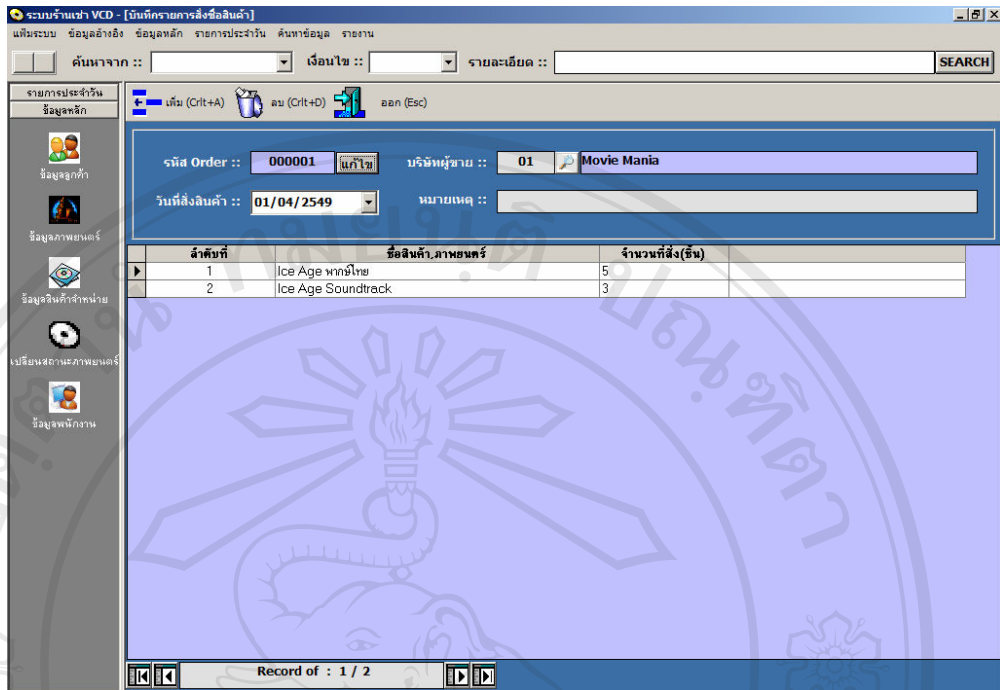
ระบบร้านเช่า VCD - [บันทึกรายการสั่งซื้อสินค้า]

แฟ้มระบบ ข้อมูลอ้างอิง ข้อมูลหลัก รายการประจำวัน ค้นหาข้อมูล รายงาน

ค้นหาจาก :: เงื่อนไข :: รายละเอียด :: SEARCH

รายการประจำวัน
ข้อมูลหลัก

ข้อมูลลูกค้า
ข้อมูลภาพยนตร์
ข้อมูลสินค้าจำหน่าย
เปลี่ยนสถานะภาพยนตร์
ข้อมูลพนักงาน

เพิ่ม (Crlt+A) ลบ (Crlt+D) ออก (Esc)

รหัส Order :: 000001 แก้ไข บริษัทผู้ขาย :: 01 Movie Mania

วันที่สั่งสินค้า :: 01/04/2549 หมายเหตุ ::

| ลำดับที่ | ชื่อสินค้า_ภาพยนตร์ | จำนวนที่สั่ง(ชิ้น) |
|---|---|---|
| 1 | Ice Age พากย์ไทย | 5 |
| 2 | Ice Age Soundtrack | 3 |

Record of : 1 / 2